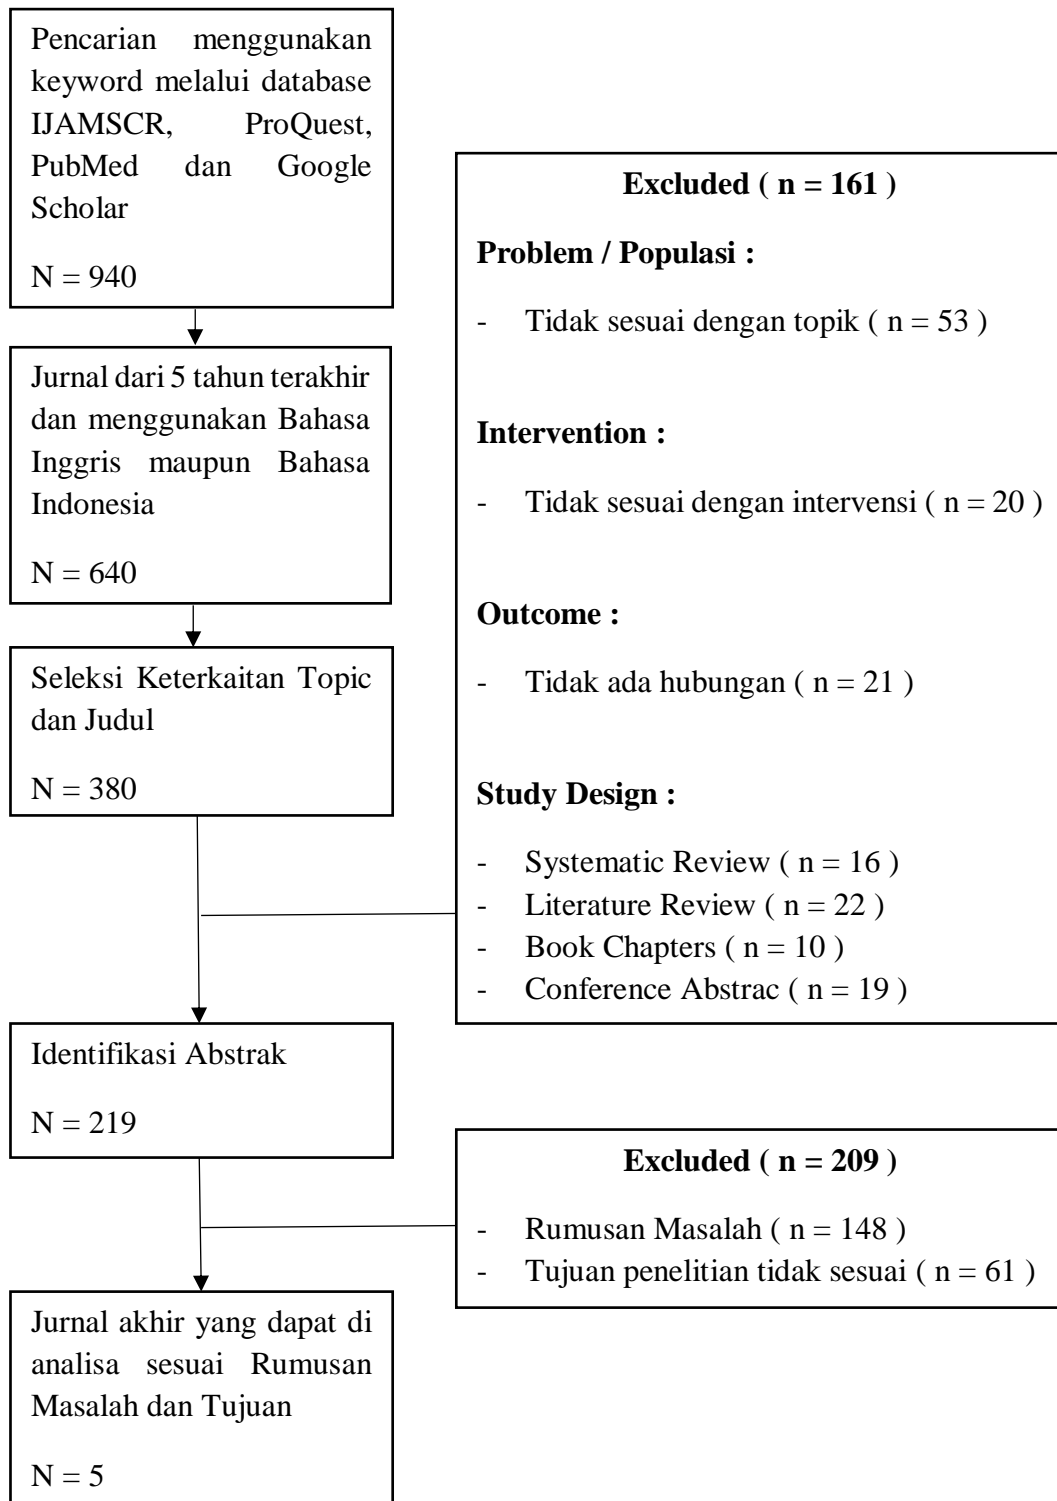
Pencarian menggunakan keyword melalui database IJAMSCR, ProQuest, PubMed dan Google Scholar

N = 940

Jurnal dari 5 tahun terakhir dan menggunakan Bahasa Inggris maupun Bahasa Indonesia

N = 640

Seleksi Keterkaitan Topic dan Judul

N = 380

Excluded ( n = 161 )

Problem / Populasi :

- Tidak sesuai dengan topik ( n = 53 )

Intervention :

- Tidak sesuai dengan intervensi ( n = 20 )

Outcome :

- Tidak ada hubungan ( n = 21 )

Study Design :

- Systematic Review ( n = 16 )
- Literature Review ( n = 22 )
- Book Chapters ( n = 10 )
- Conference Abstrac ( n = 19 )

Identifikasi Abstrak

N = 219

Excluded ( n = 209 )

- Rumusan Masalah ( n = 148 )
- Tujuan penelitian tidak sesuai ( n = 61 )

Jurnal akhir yang dapat di analisa sesuai Rumusan Masalah dan Tujuan

N = 5